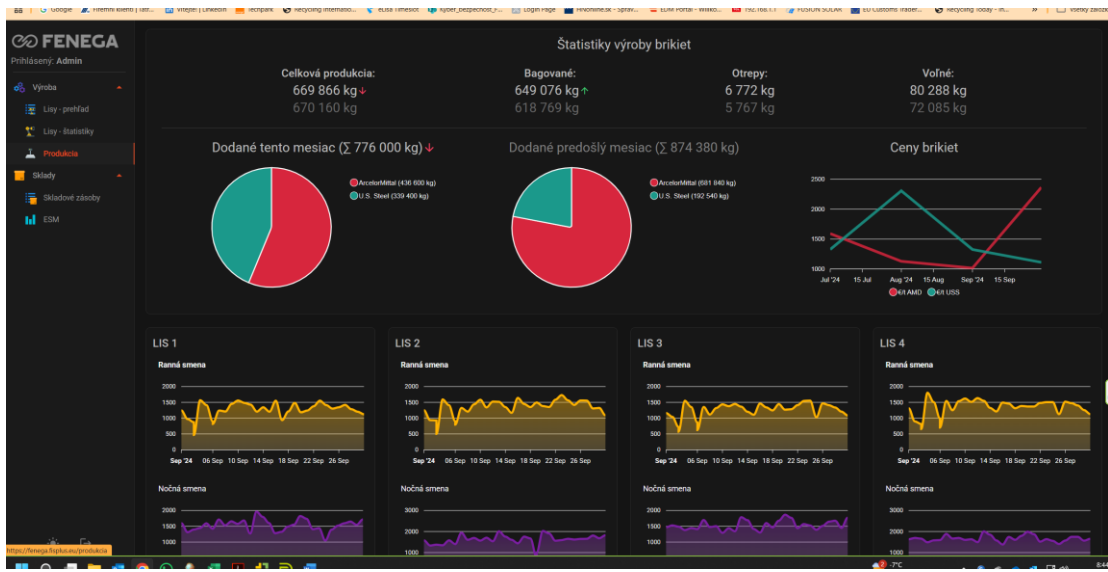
Google | Firemní klienti | IBT... | Vitajte! | LinkedIn | Techpark | Recycling Internatio... | eLisa Timeslot | Kyber_bezpecnost_r... | Login Page | FinStat.sk - Správ... | EDM Portal - Wilko... | 192.168.1.1 | FUSION SOLAR | EU Customs Trader... | Recycling Today - m... | » | Všetky záložky

FENEGA
Prihlásený: Admin

Výroba
Lisy - prehľad
Lisy - štatistiky
Produkcia
Sklady
Skladové zásoby
ESM

Štatistiky výroby brikiet

Celková produkcia:
669 866 kg ↓
670 160 kg

Bagované:
649 076 kg ↑
618 769 kg

Otrepy:
6 772 kg
5 767 kg

Voľné:
80 288 kg
72 085 kg

Dodané tento mesiac (∑ 776 000 kg) ↓
ArcelorMittal (436 600 kg)
U.S. Steel (339 400 kg)

Dodané predošlý mesiac (∑ 874 380 kg)
ArcelorMittal (681 840 kg)
U.S. Steel (192 540 kg)

Ceny brikiet
2500
2000
1500
1000
Jul '24 15 Jul Aug '24 15 Aug Sep '24 15 Sep
€/t AMD €/t USS

LIS 1
Ranná smena
2000 1500 1000 500 0
Sep '24 06 Sep 10 Sep 14 Sep 18 Sep 22 Sep 26 Sep
Nočná smena
2000 1500 1000

LIS 2
Ranná smena
2000 1500 1000 500 0
Sep '24 06 Sep 10 Sep 14 Sep 18 Sep 22 Sep 26 Sep
Nočná smena
3000 2000 1000

LIS 3
Ranná smena
2000 1500 1000 500 0
Sep '24 06 Sep 10 Sep 14 Sep 18 Sep 22 Sep 26 Sep
Nočná smena
2000 1500 1000

LIS 4
Ranná smena
2000 1500 1000 500 0
Sep '24 06 Sep 10 Sep 14 Sep 18 Sep 22 Sep 26 Sep
Nočná smena
3000 2000 1000

https://fenega.fisplus.eu/produkcia
7°C
8:44